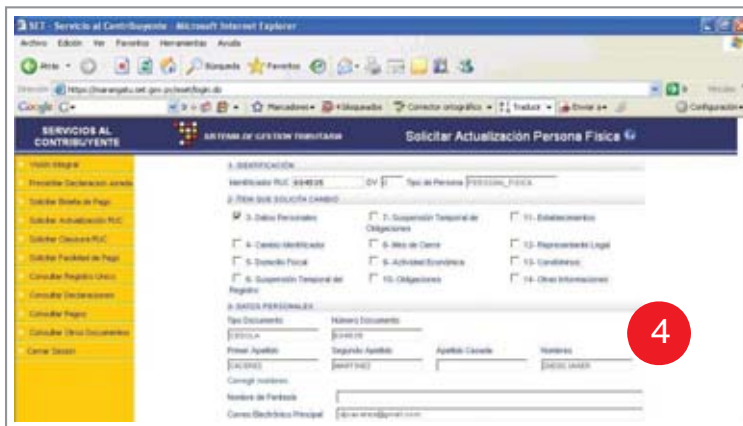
SET - Servicio al Contribuyente - Microsoft Internet Explorer

Archivo Edición Ver Favoritos Herramientas Ayuda

Atrás Búsqueda Favoritos

Dirección https://marangatu.set.gov.py/eset/login.do

Google Marcadores Bloqueados Corrector ortográfico Traducir Enviar a Configuración

SERVICIOS AL CONTRIBUYENTE

SISTEMA DE GESTION TRIBUTARIA

Solicitar Actualización Persona Física

Visión Integral
Presentar Declaración Jurada
Solicitar Boleta de Pago
Solicitar Actualización RUC
Solicitar Clausura RUC
Solicitar Facilidad de Pago
Consultar Registro Único
Consultar Declaraciones
Consultar Pagos
Consultar Otros Documentos
Cerrar Sesión

1. IDENTIFICACIÓN

Identificador RUC 4004535 DV 0 Tipo de Persona PERSONA_FISICA

2. ITEM QUE SOLICITA CAMBIO

3 - Datos Personales
7 - Suspensión Temporal de Obligaciones
11 - Establecimientos
4 - Cambio Identificado
8 - Mes de Cierre
12 - Representante Legal
5 - Domicilio Fiscal
9 - Actividad Económica
13 - Cónyuge
6 - Suspensión Temporal del Registro
10 - Obligaciones
14 - Otras Informaciones

3. DATOS PERSONALES

Tipo Documento
Número Documento
CEDULA
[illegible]

Primer Apellido
Segundo Apellido
Apellido Casada
Nombres
CACERES
MARTINEZ
DIEGO JAVIER

Corregir nombres

Nombre de Fantasía

Correo Electrónico Principal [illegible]@gmail.com

4